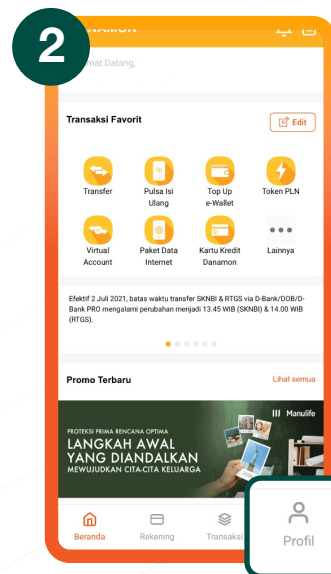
2

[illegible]NAMON

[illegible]mat Datang,

Transaksi Favorit

Edit

Transfer

Pulsa Isi Ulang

Top Up e-Wallet

Token PLN

Virtual Account

Paket Data Internet

Kartu Kredit Danamon

Lainnya

Efektif 2 Juli 2021, batas waktu transfer SKNBI & RTGS via D-Bank/DOB/D-Bank PRO mengalami perubahan menjadi 13.45 WIB (SKNBI) & 14.00 WIB (RTGS).

Promo Terbaru

Lihat semua

PROTEKSI PRIMA RENCANA OPTIMA

Manulife

LANGKAH AWAL YANG DIANDALKAN

MEWUJUDKAN CITA-CITA KELUARGA

Beranda

Rekening

Transaksi

Profil